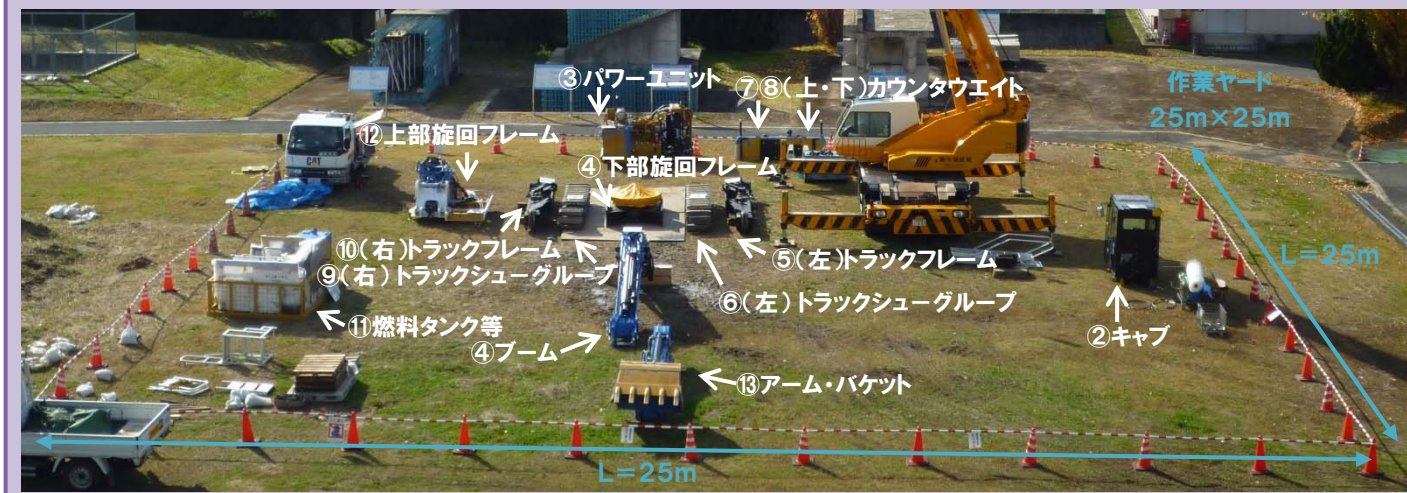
③パワーユニット
⑦⑧（上・下）カウンタウエイト
作業ヤード
25m×25m
⑫上部旋回フレーム
④下部旋回フレーム
⑩（右）トラックフレーム
⑨（右）トラックシューグループ
⑤（左）トラックフレーム
L＝25m
⑥（左）トラックシューグループ
⑪燃料タンク等
②キャブ
④ブーム
⑬アーム・バケット
L＝25m